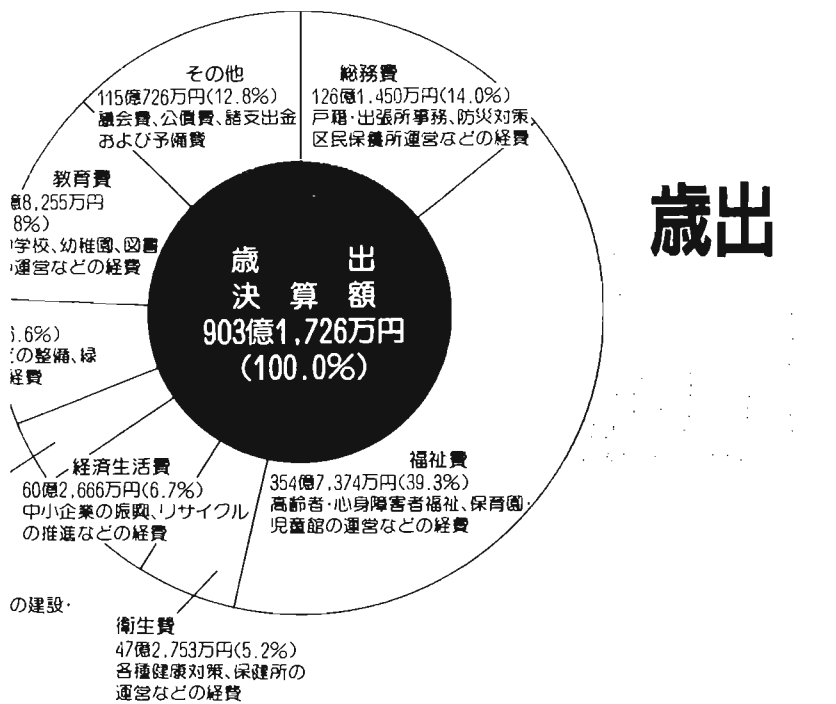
その他
115億726万円(12.8%)
議会費、公債費、諸支出金および予備費

総務費
126億1,450万円(14.0%)
戸籍・出張所事務、防災対策、区民保養所運営などの経費

歳出

教育費
億8,255万円
8%)
学校、幼稚園、図書
運営などの経費

歳　出
決算額
903億1,726万円
(100.0%)

.6%)
の整備、緑
経費

経済生活費
60億2,666万円(6.7%)
中小企業の振興、リサイクルの推進などの経費

福祉費
354億7,374万円(39.3%)
高齢者・心身障害者福祉、保育園・児童館の運営などの経費

の建設・

衛生費
47億2,753万円(5.2%)
各種健康対策、保健所の運営などの経費